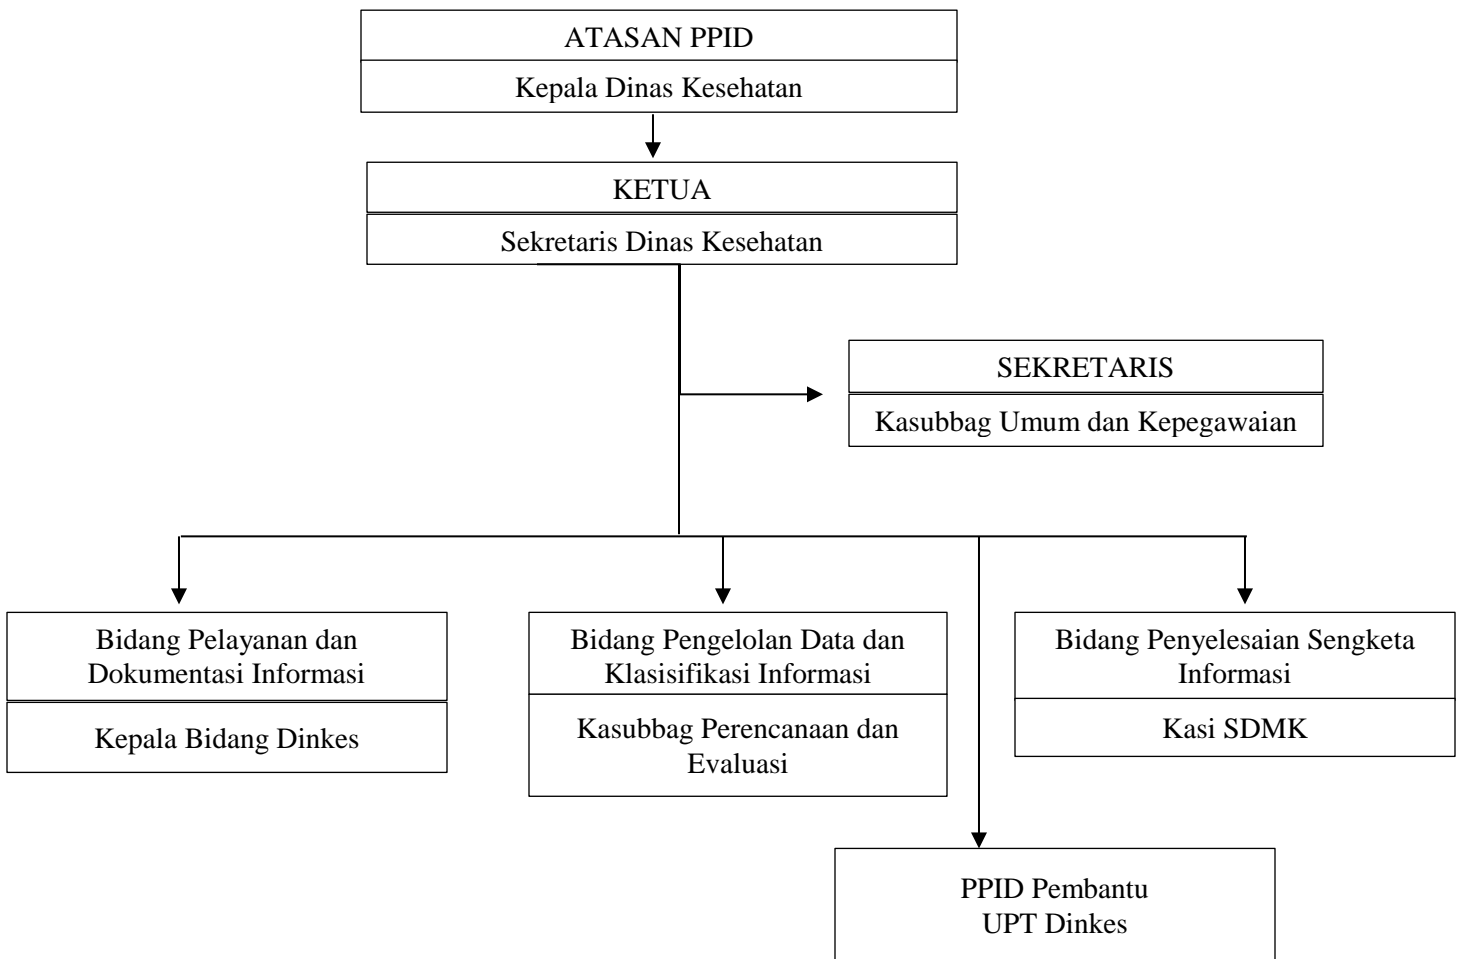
ATASAN PPID

Kepala Dinas Kesehatan

KETUA

Sekretaris Dinas Kesehatan

SEKRETARIS

Kasubbag Umum dan Kepegawaian

Bidang Pelayanan dan Dokumentasi Informasi

Kepala Bidang Dinkes

Bidang Pengelolan Data dan Klasisifikasi Informasi

Kasubbag Perencanaan dan Evaluasi

Bidang Penyelesaian Sengketa Informasi

Kasi SDMK

PPID Pembantu
UPT Dinkes